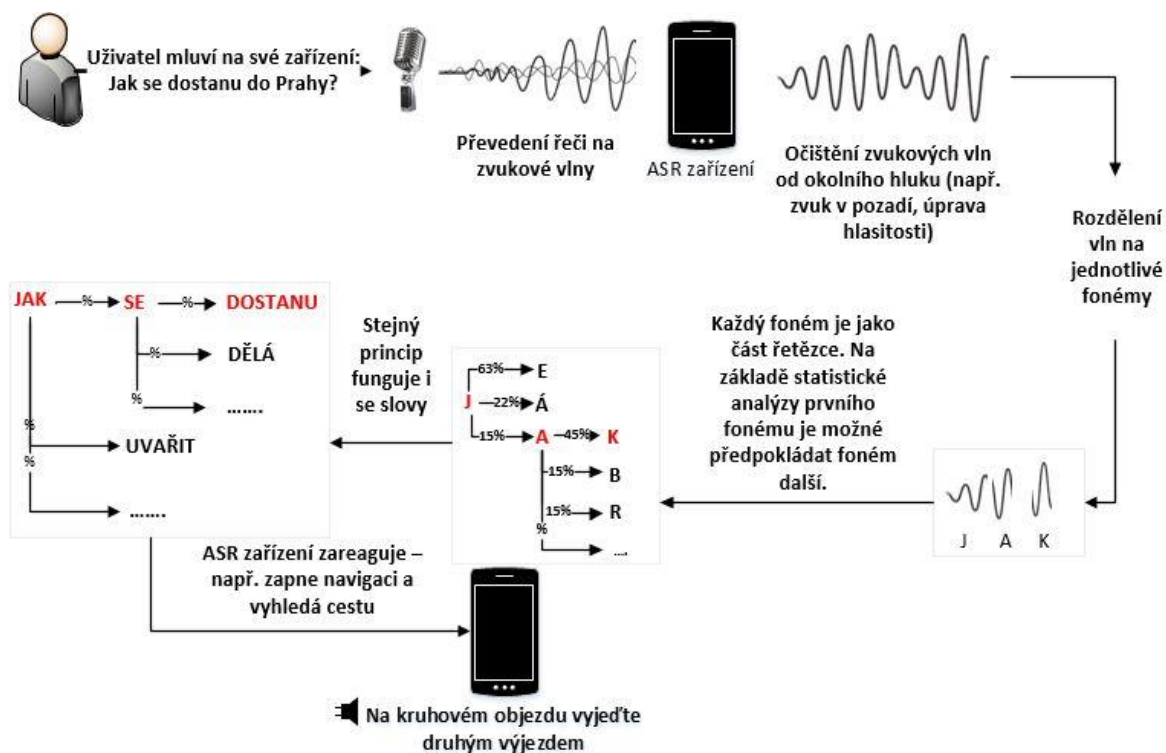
Uživatel mluví na své zařízení: Jak se dostanu do Prahy?

Převedení řeči na zvukové vlny

ASR zařízení

Očištění zvukových vln od okolního hluku (např. zvuk v pozadí, úprava hlasitosti)

Rozdělení vln na jednotlivé fonémy

J A K

Každý foném je jako část řetězce. Na základě statistické analýzy prvního fonému je možné předpokládat foném další.

J 63% E
22% Á
15% A 45% K
15% B
15% R
% ...

Stejný princip funguje i se slovy

JAK % SE % DOSTANU
% DĚLÁ
% ......
% UVAŘIT
% .......

ASR zařízení zareaguje – např. zapne navigaci a vyhledá cestu

Na kruhovém objezdu vyjeďte druhým výjezdem